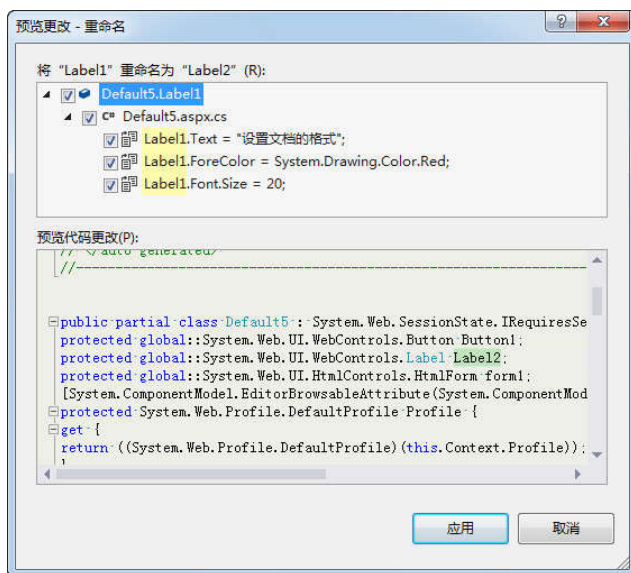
预览更改 - 重命名

?

将 "Label1" 重命名为 "Label2" (R):

Default5.Label1

Default5.aspx.cs

Label1.Text = "设置文档的格式";

Label1.ForeColor = System.Drawing.Color.Red;

Label1.Font.Size = 20;

预览代码更改(P):

// </auto-generated>
//------------------------------------------------------------

public partial class Default5 : System.Web.SessionState.IRequiresSe
protected global::System.Web.UI.WebControls.Button Button1;
protected global::System.Web.UI.WebControls.Label Label2;
protected global::System.Web.UI.HtmlControls.HtmlForm form1;
[System.ComponentModel.EditorBrowsableAttribute(System.ComponentMod
protected System.Web.Profile.DefaultProfile Profile {
get {
return ((System.Web.Profile.DefaultProfile)(this.Context.Profile));
}

应用

取消